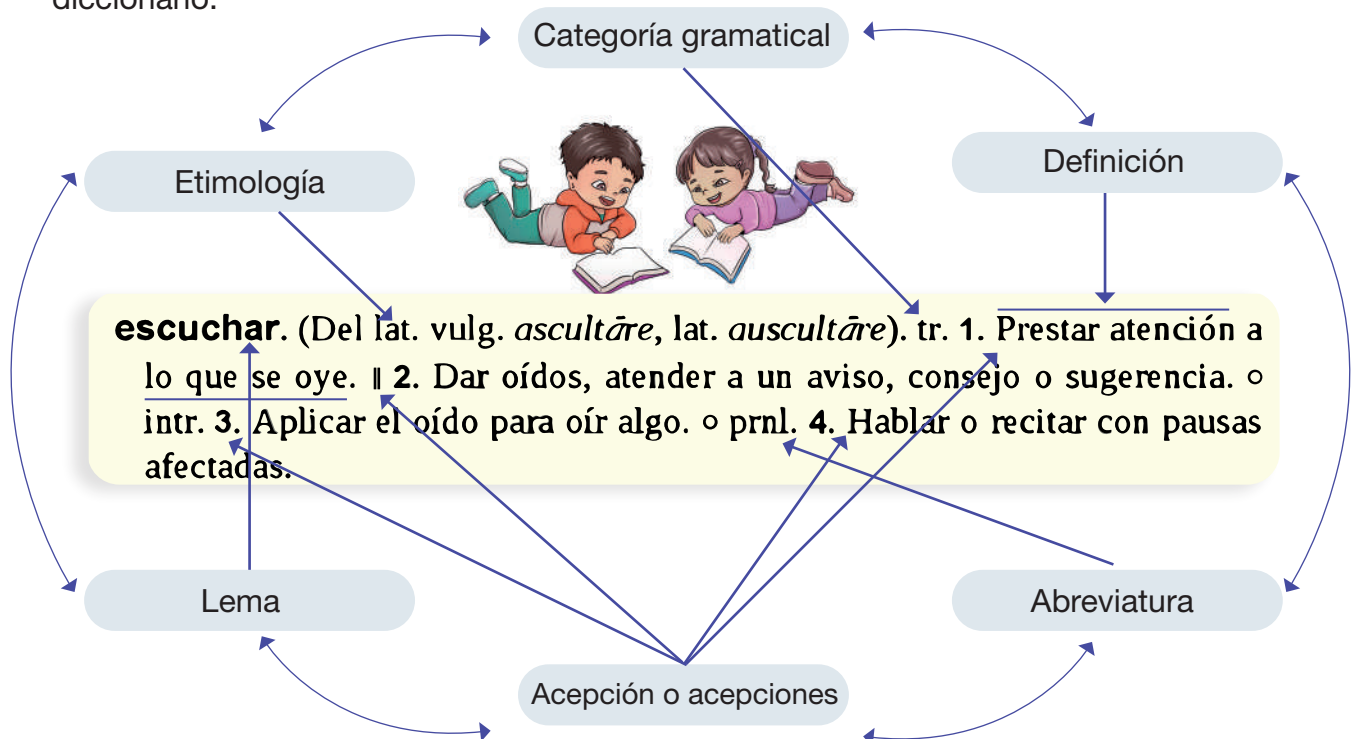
diccionario.

Categoría gramatical

Etimología

Definición

**escuchar**. (Del lat. vulg. *ascultāre*, lat. *auscultāre*). tr. **1**. Prestar atención a lo que se oye. ‖ **2**. Dar oídos, atender a un aviso, consejo o sugerencia. ◦ intr. **3**. Aplicar el oído para oír algo. ◦ prnl. **4**. Hablar o recitar con pausas afectadas.

Lema

Abreviatura

Acepción o acepciones